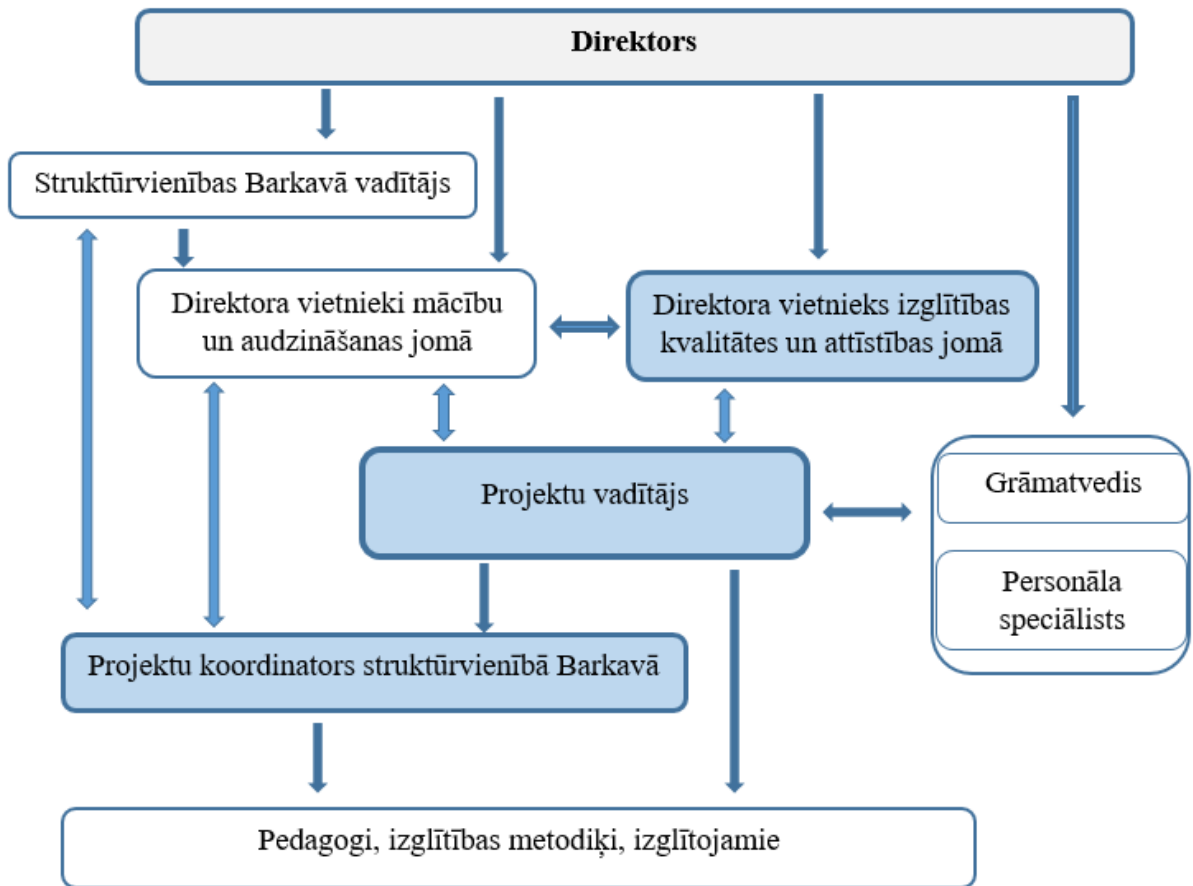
Direktors

Struktūrvienības Barkavā vadītājs

Direktora vietnieki mācību un audzināšanas jomā

Direktora vietnieks izglītības kvalitātes un attīstības jomā

Projektu vadītājs

Grāmatvedis

Personāla speciālists

Projektu koordinators struktūrvienībā Barkavā

Pedagogi, izglītības metodiķi, izglītojamie